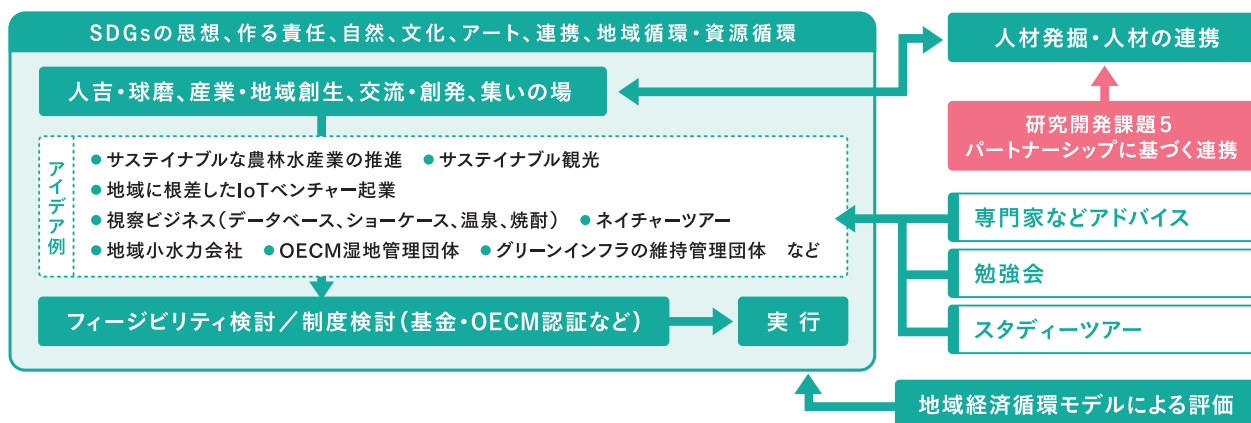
SDGsの思想、作る責任、自然、文化、アート、連携、地域循環・資源循環

人吉・球磨、産業・地域創生、交流・創発、集いの場

アイデア例
● サステイナブルな農林水産業の推進　● サステイナブル観光
● 地域に根差したIoTベンチャー起業
● 視察ビジネス（データベース、ショーケース、温泉、焼酎）　● ネイチャーツアー
● 地域小水力会社　● OECM湿地管理団体　● グリーンインフラの維持管理団体　など

フィージビリティ検討／制度検討（基金・OECM認証など）

実 行

人材発掘・人材の連携

研究開発課題５
パートナーシップに基づく連携

専門家などアドバイス

勉強会

スタディーツアー

地域経済循環モデルによる評価